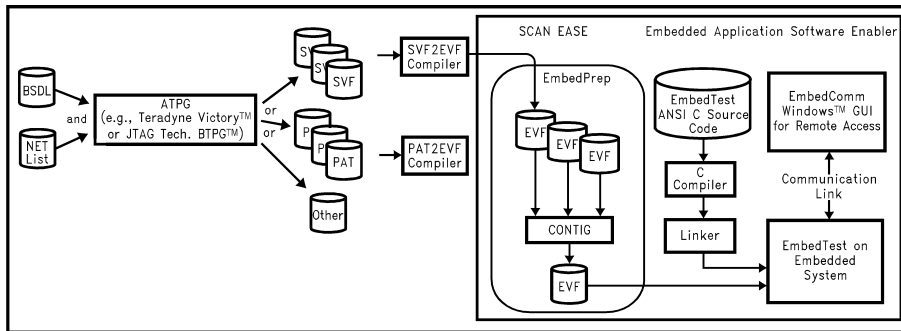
BSDL

NET List

and

ATPG (e.g., Teradyne Victory™ or JTAG Tech. BTPG™)

or

or

SV

SV

SVF

P

P

PAT

Other

SVF2EVF Compiler

PAT2EVF Compiler

SCAN EASE

Embedded Application Software Enabler

EmbedPrep

EVF

EVF

EVF

CONTIG

EVF

EmbedTest ANSI C Source Code

C Compiler

Linker

EmbedComm Windows™ GUI for Remote Access

Communication Link

EmbedTest on Embedded System